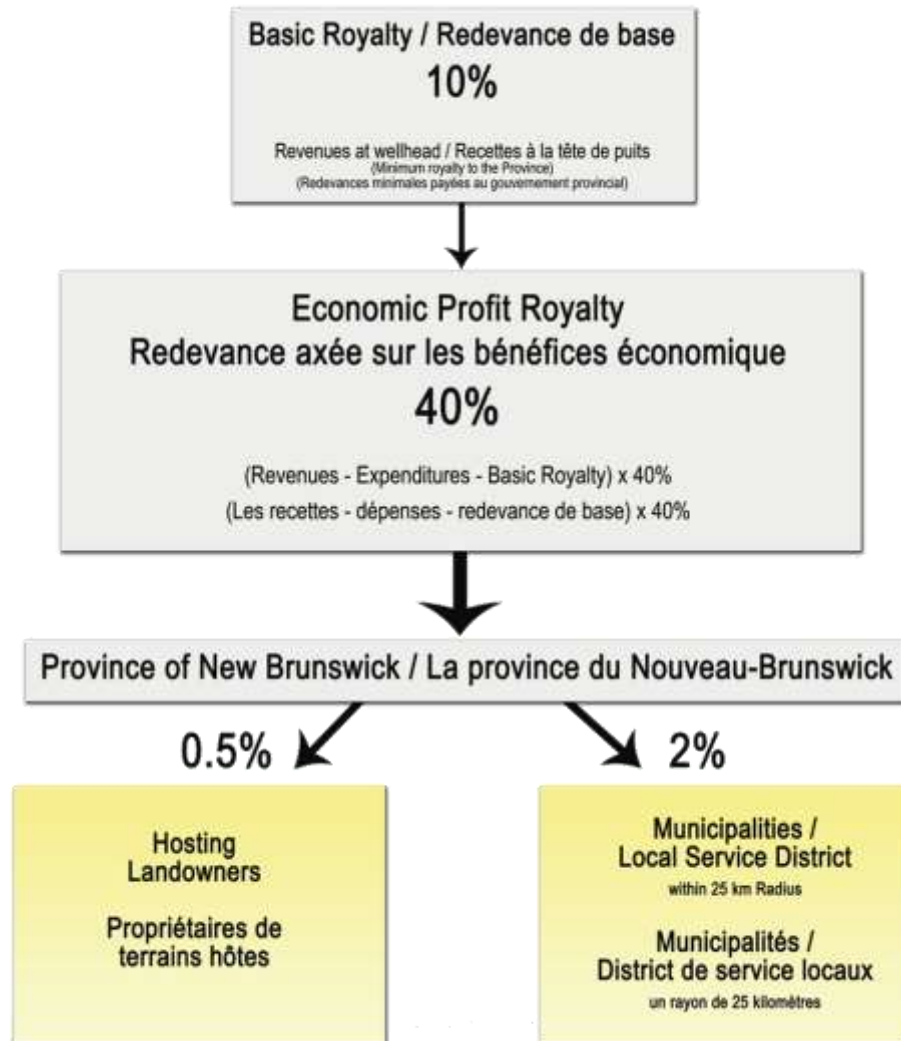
Basic Royalty / Redevance de base
10%

Revenues at wellhead / Recettes à la tête de puits
(Minimum royalty to the Province)
(Redevances minimales payées au gouvernement provincial)

Economic Profit Royalty
Redevance axée sur les bénéfices économique
40%

(Revenues - Expenditures - Basic Royalty) x 40%
(Les recettes - dépenses - redevance de base) x 40%

Province of New Brunswick / La province du Nouveau-Brunswick

0.5%

2%

Hosting Landowners

Propriétaires de terrains hôtes

Municipalities / Local Service District
within 25 km Radius

Municipalités / District de service locaux
un rayon de 25 kilomètres